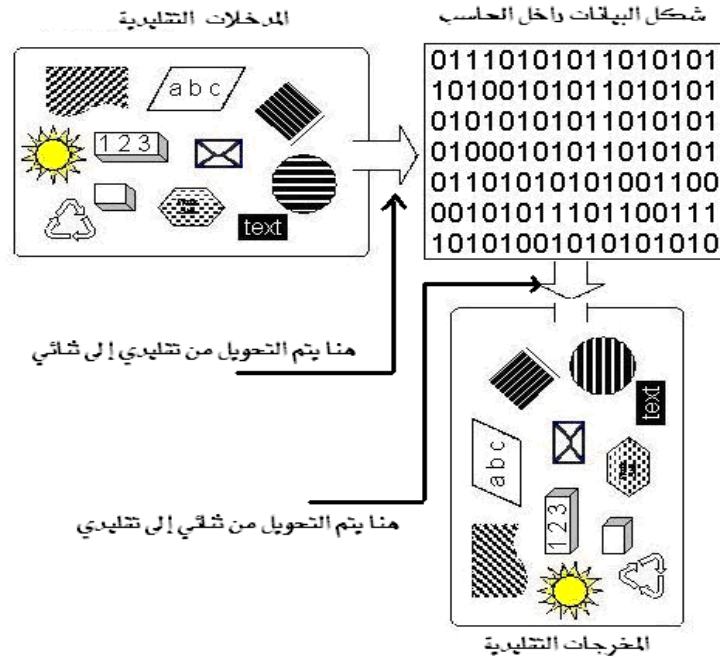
المدخلات التقليدية

شكل البيانات داخل الحاسب

a b c

1 2 3

text

01110101011010101
10100101011010101
01010101011010101
01000101011010101
01101010101001100
00101011101100111
10101001010101010

هنا يتم التحويل من تقليدي إلى ثنائي

هنا يتم التحويل من ثنائي إلى تقليدي

text

a b c

1 2 3

المخرجات التقليدية